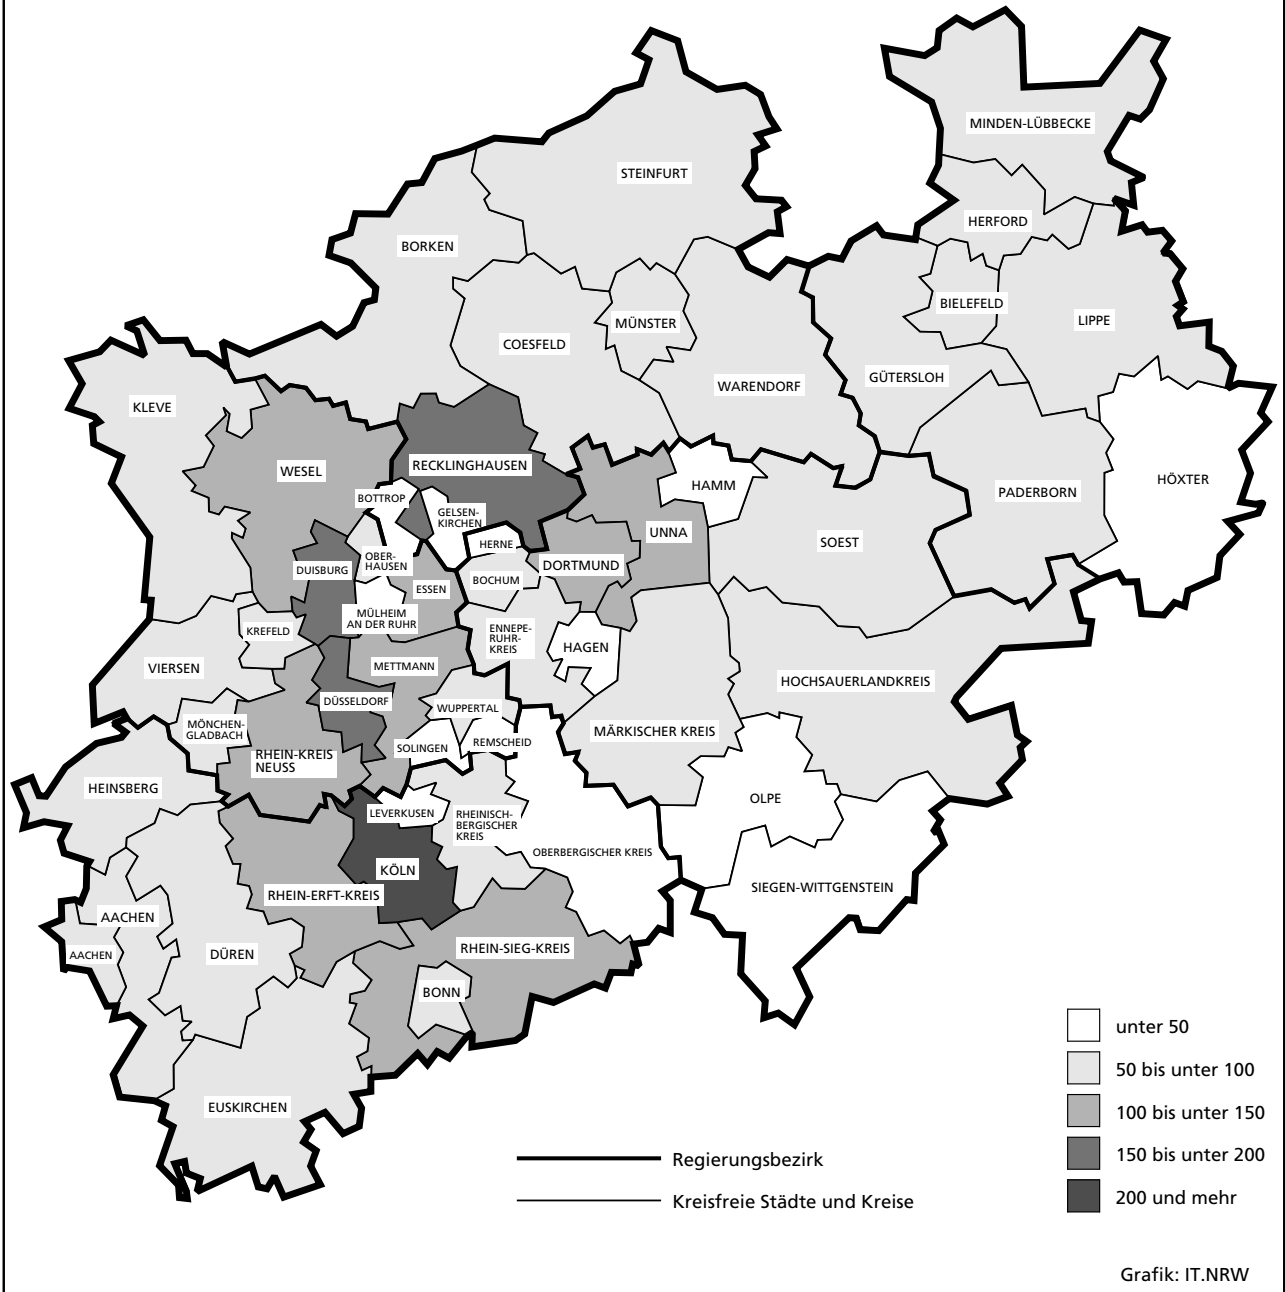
MINDEN-LÜBBECKE
STEINFURT
HERFORD
BORKEN
BIELEFELD
LIPPE
MÜNSTER
COESFELD
GÜTERSLOH
WARENDORF
KLEVE
RECKLINGHAUSEN
WESEL
HÖXTER
HAMM
BOTTROP
GELSENKIRCHEN
PADERBORN
UNNA
HERNE
SOEST
OBERHAUSEN
DORTMUND
DUISBURG
ESSEN
BOCHUM
MÜLHEIM AN DER RUHR
KREFELD
ENNEPE-RUHR-KREIS
HAGEN
VIERSEN
METTMANN
HOCHSAUERLANDKREIS
DÜSSELDORF
WUPPERTAL
MÖNCHENGLADBACH
MÄRKISCHER KREIS
SOLINGEN
REMSCHEID
RHEIN-KREIS NEUSS
HEINSBERG
OLPE
LEVERKUSEN
RHEINISCH-BERGISCHER KREIS
OBERBERGISCHER KREIS
KÖLN
SIEGEN-WITTGENSTEIN
RHEIN-ERFT-KREIS
AACHEN
RHEIN-SIEG-KREIS
AACHEN
DÜREN
BONN
EUSKIRCHEN

unter 50
50 bis unter 100
100 bis unter 150
150 bis unter 200
200 und mehr

Regierungsbezirk
Kreisfreie Städte und Kreise

Grafik: IT.NRW